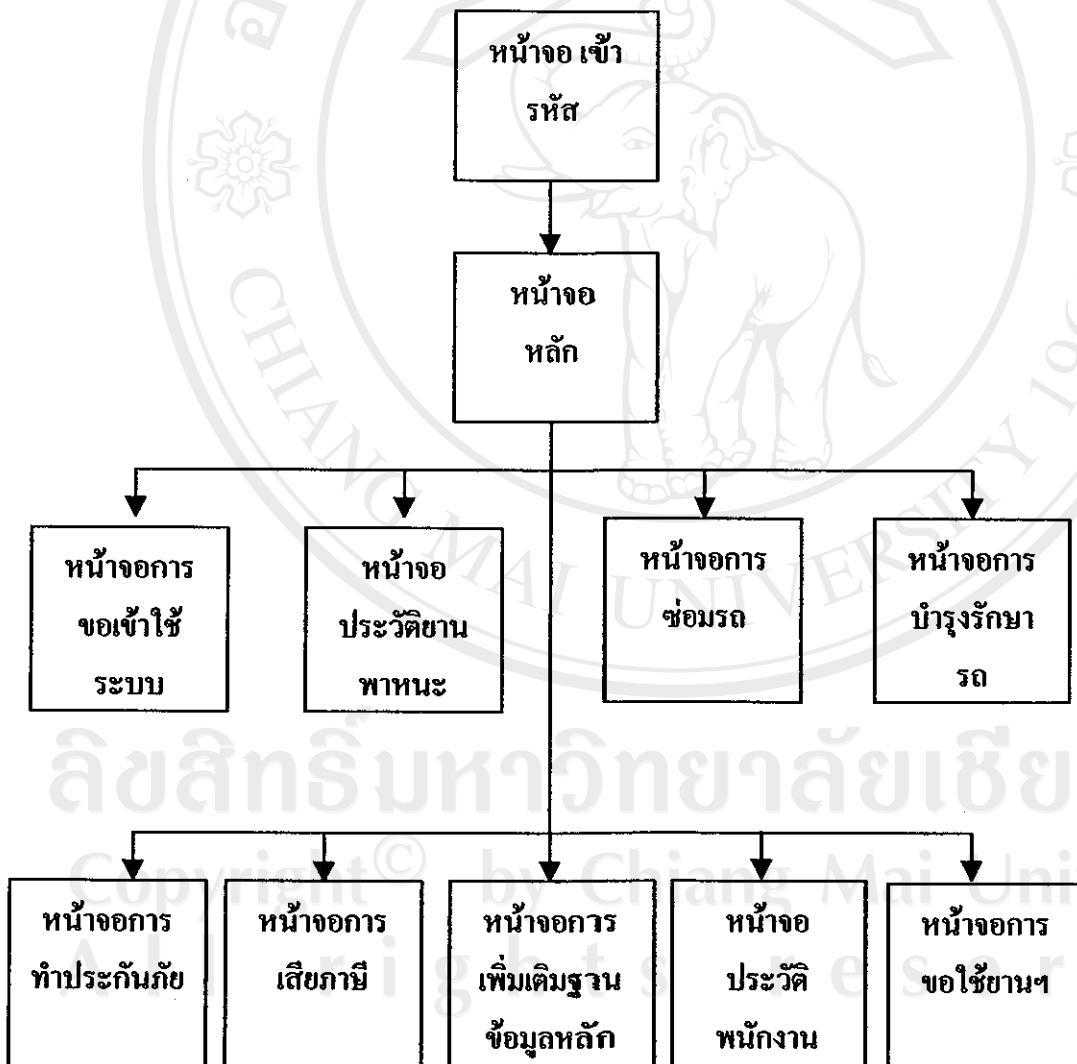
หน้าจอ เข้ารหัส

หน้าจอหลัก

หน้าจอการขอเข้าใช้ระบบ

หน้าจอประวัติยานพาหนะ

หน้าจอการซ่อมรถ

หน้าจอการบำรุงรักษารถ

ลิขสิทธิ์มหาวิทยาลัยเชียงใหม่
Copyright© by Chiang Mai University
All rights reserved

หน้าจอการทำประกันภัย

หน้าจอการเสียภาษี

หน้าจอการเพิ่มเติมฐานข้อมูลหลัก

หน้าจอประวัติพนักงาน

หน้าจอการขอใช้ยานฯ